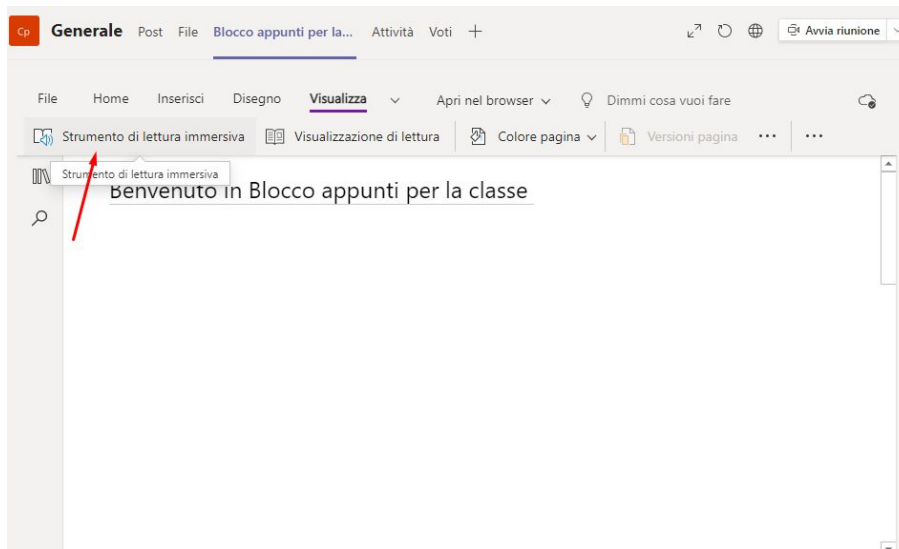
Cp Generale Post File Blocco appunti per la... Attività Voti +

Avvia riunione

File Home Inserisci Disegno Visualizza Apri nel browser Dimmi cosa vuoi fare

Strumento di lettura immersiva Visualizzazione di lettura Colore pagina Versioni pagina ··· ···

Strumento di lettura immersiva

Benvenuto in Blocco appunti per la classe